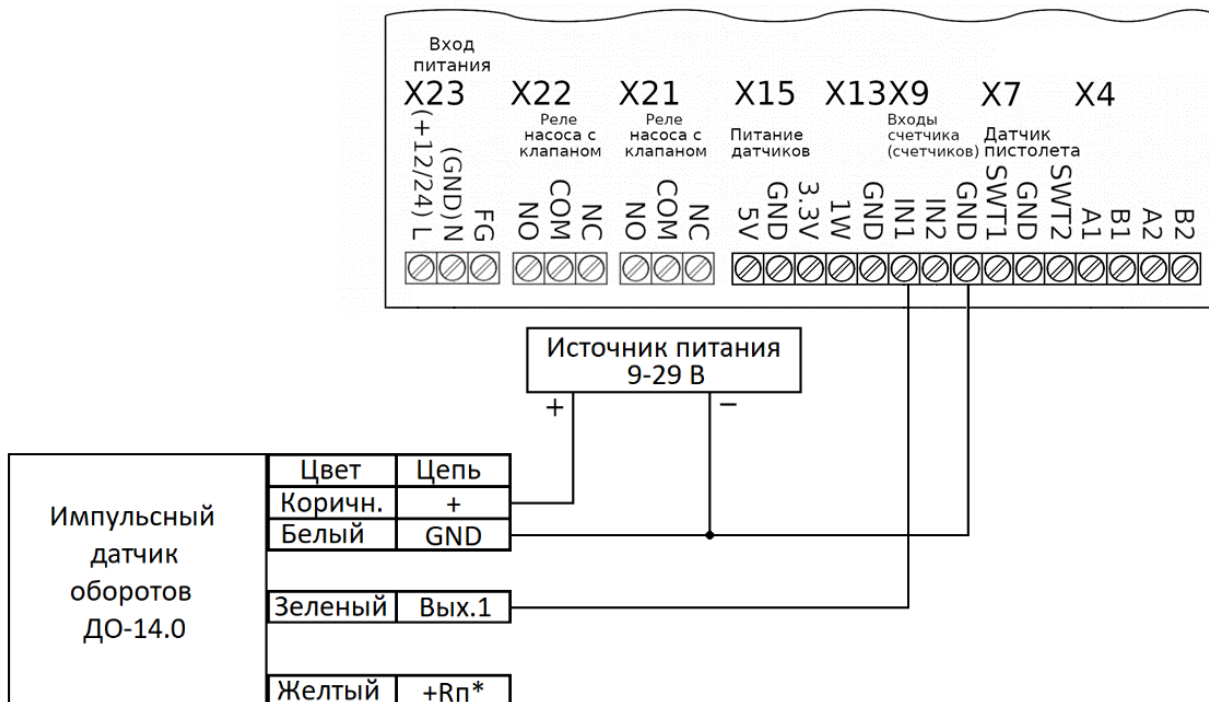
Вход питания
X23
(+12/24) L
(GND) N
FG

X22
Реле насоса с клапаном
NO
COM
NC

X21
Реле насоса с клапаном
NO
COM
NC

X15
Питание датчиков
5V
GND
3.3V

X13
1W
GND

X9
Входы счетчика (счетчиков)
IN1
IN2
GND

X7
Датчик пистолета
SWT1
GND
SWT2

X4
A1
B1
A2
B2

Источник питания
9-29 В
+
−

Импульсный датчик оборотов ДО-14.0

| Цвет | Цепь |
|---|---|
| Коричн. | + |
| Белый | GND |

| Зеленый | Вых.1 |
|---|---|

| Желтый | +Rп* |
|---|---|